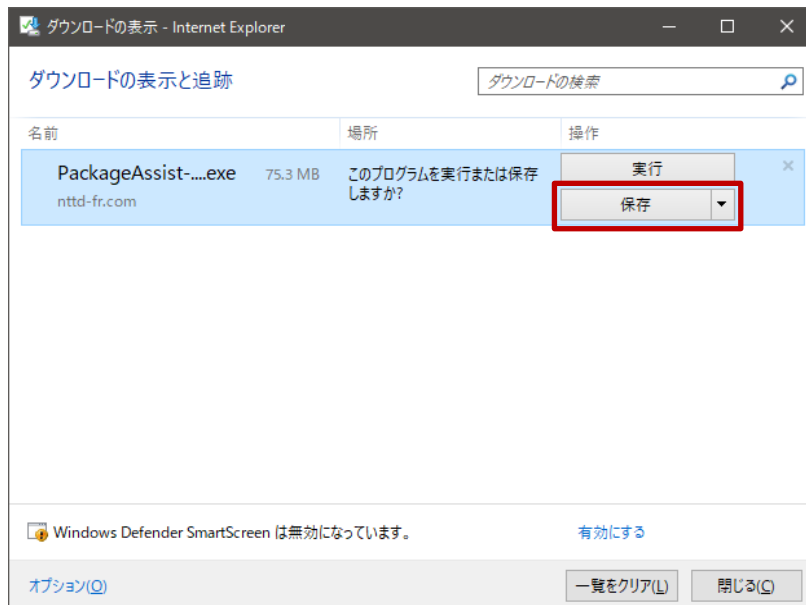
ダウンロードの表示 - Internet Explorer

ダウンロードの表示と追跡

ダウンロードの検索

| 名前 | 場所 | 操作 |
|---|---|---|
| PackageAssist-....exe 75.3 MB nttd-fr.com | このプログラムを実行または保存しますか? | 実行 保存 |

Windows Defender SmartScreen は無効になっています。 有効にする

オプション(O) 一覧をクリア(L) 閉じる(C)